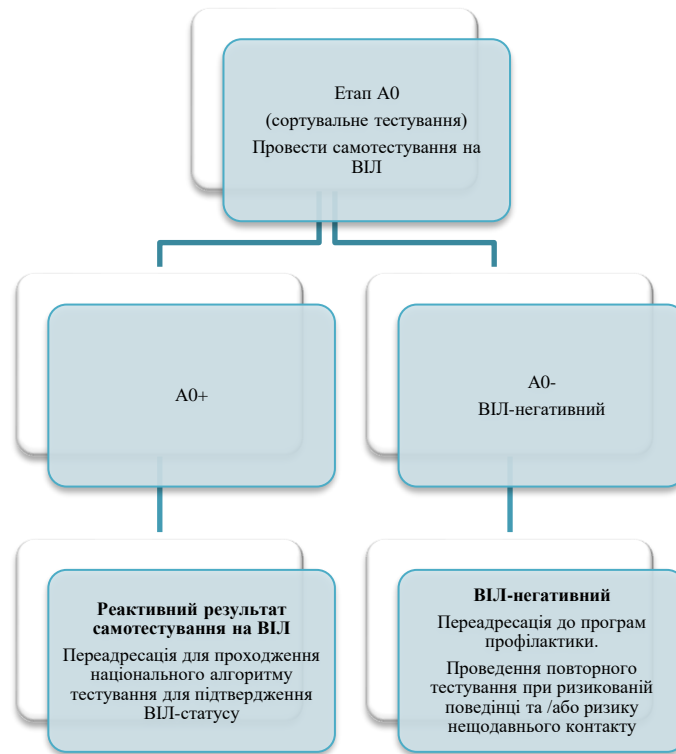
Етап А0
(сортувальне тестування)
Провести самотестування на ВІЛ

А0+

А0-
ВІЛ-негативний

**Реактивний результат самотестування на ВІЛ**
Переадресація для проходження національного алгоритму тестування для підтвердження ВІЛ-статусу

**ВІЛ-негативний**
Переадресація до програм профілактики.
Проведення повторного тестування при ризикованій поведінці та /або ризику нещодавнього контакту